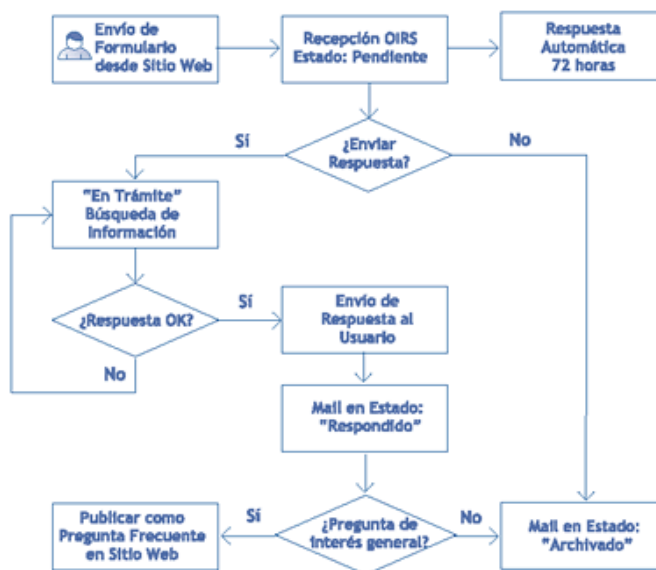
Envío de Formulario desde Sitio Web

Recepción OIRS Estado: Pendiente

Respuesta Automática 72 horas

¿Enviar Respuesta?

Sí

No

"En Trámite" Búsqueda de Información

¿Respuesta OK?

Sí

No

Envío de Respuesta al Usuario

Mail en Estado: "Respondido"

¿Pregunta de interés general?

Sí

No

Publicar como Pregunta Frecuente en Sitio Web

Mail en Estado: "Archivado"